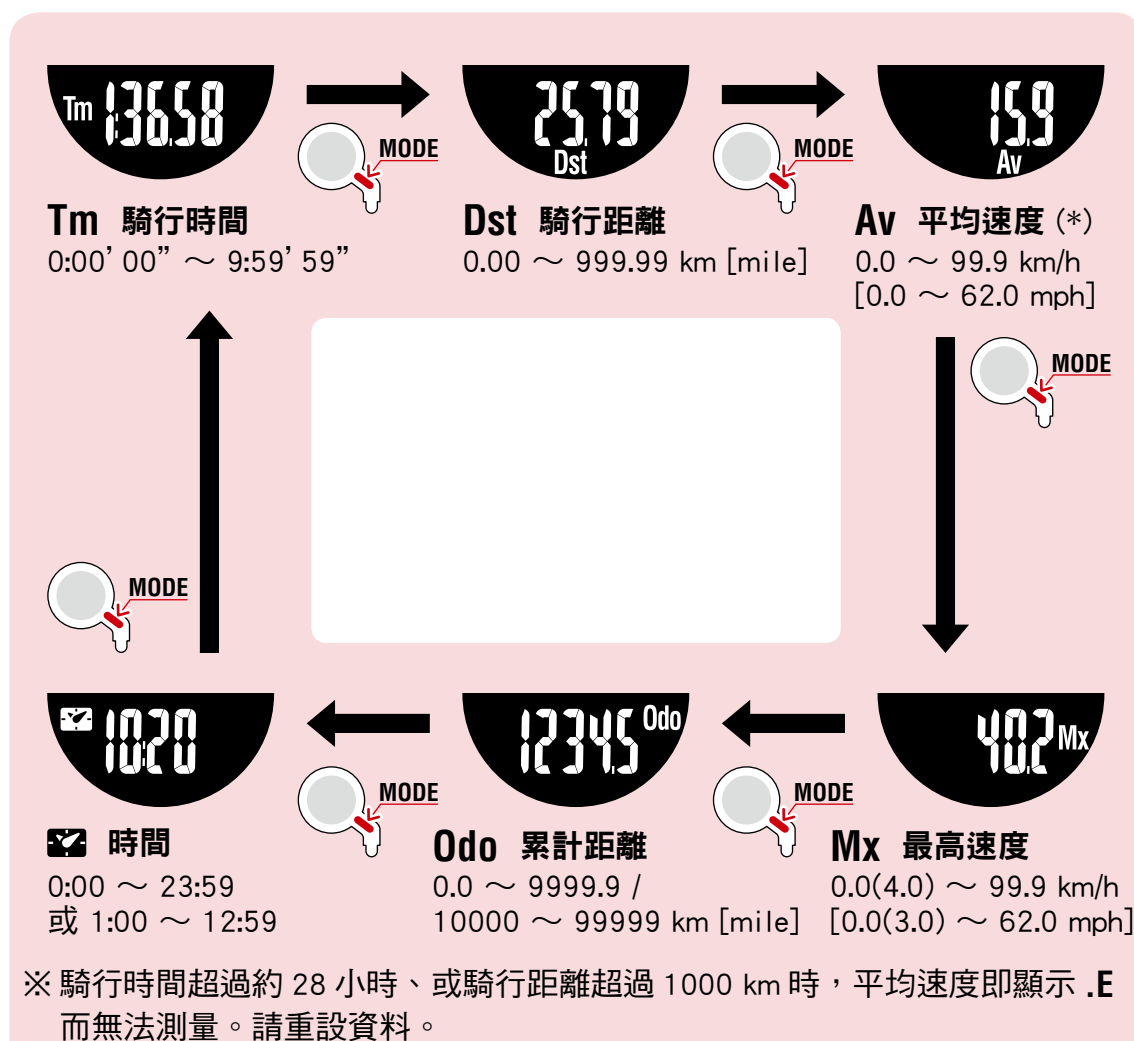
Tm 1:36.58

MODE

25.79 Dst

MODE

15.9 Av

Tm 騎行時間
0:00' 00" ～ 9:59' 59"

Dst 騎行距離
0.00 ～ 999.99 km [mile]

Av 平均速度 (*)
0.0 ～ 99.9 km/h
[0.0 ～ 62.0 mph]

MODE

MODE

10:20

MODE

12345 Odo

MODE

40.2 Mx

時間
0:00 ～ 23:59
或 1:00 ～ 12:59

Odo 累計距離
0.0 ～ 9999.9 /
10000 ～ 99999 km [mile]

Mx 最高速度
0.0(4.0) ～ 99.9 km/h
[0.0(3.0) ～ 62.0 mph]

※騎行時間超過約 28 小時、或騎行距離超過 1000 km 時，平均速度即顯示 .E 而無法測量。請重設資料。